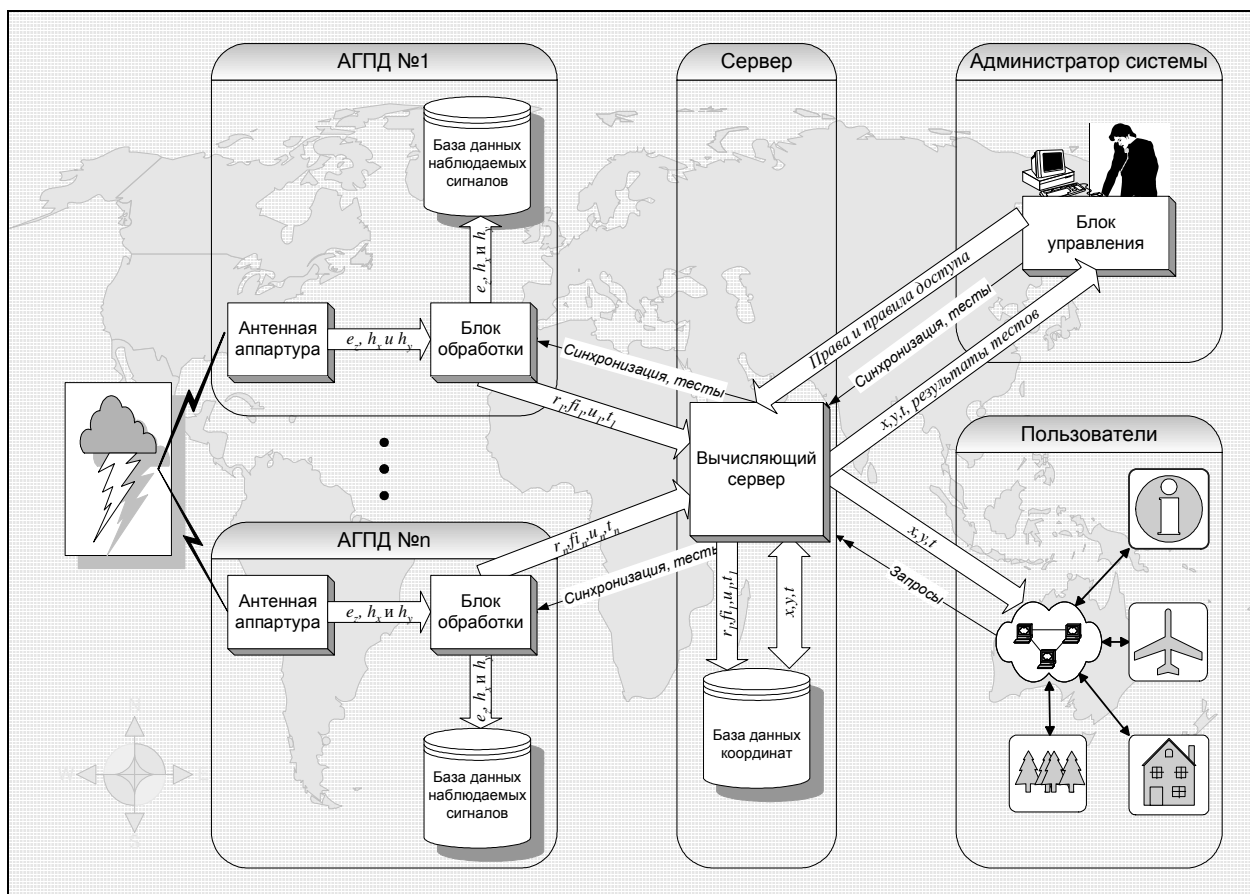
АГПД №1

Сервер

Администратор системы

База данных наблюдаемых сигналов

$e_z, h_x$ и $h_y$

Блок управления

Антенная аппаратура

$e_z, h_x$ и $h_y$

Блок обработки

Синхронизация, тесты

Права и правила доступа

Синхронизация, тесты

$x,y,t$, результаты тестов

$r_1, fi_1, u_1, t_1$

Пользователи

Вычисляющий сервер

АГПД №n

$r_n, fi_n, u_n, t_n$

Синхронизация, тесты

$x,y,t$

Запросы

Антенная аппаратура

$e_z, h_x$ и $h_y$

Блок обработки

$r_1, fi_1, u_1, t_1$

$x,y,t$

$e_z, h_x$ и $h_y$

База данных координат

База данных наблюдаемых сигналов

N

W

S